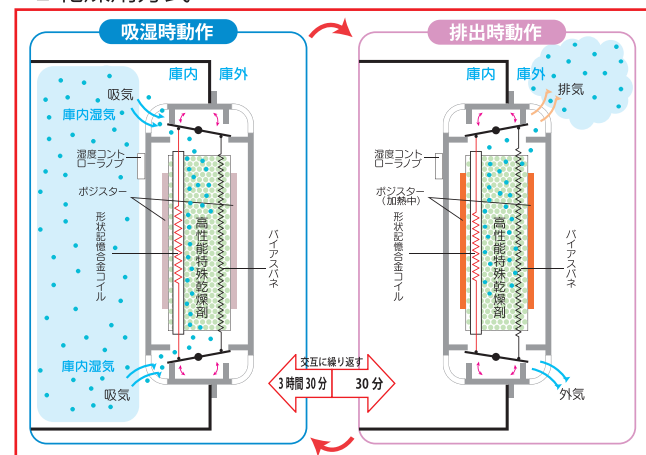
吸湿時動作

庫内
庫外
吸気
庫内湿気
湿度コントローラノブ
ポジスター
形状記憶合金コイル
高性能特殊乾燥剤
バイアスバネ
庫内湿気
吸気

排出時動作

庫内
庫外
排気
湿度コントローラノブ
ポジスター
（加熱中）
形状記憶合金コイル
高性能特殊乾燥剤
バイアスバネ
外気

交互に繰り返す
3時間30分
30分